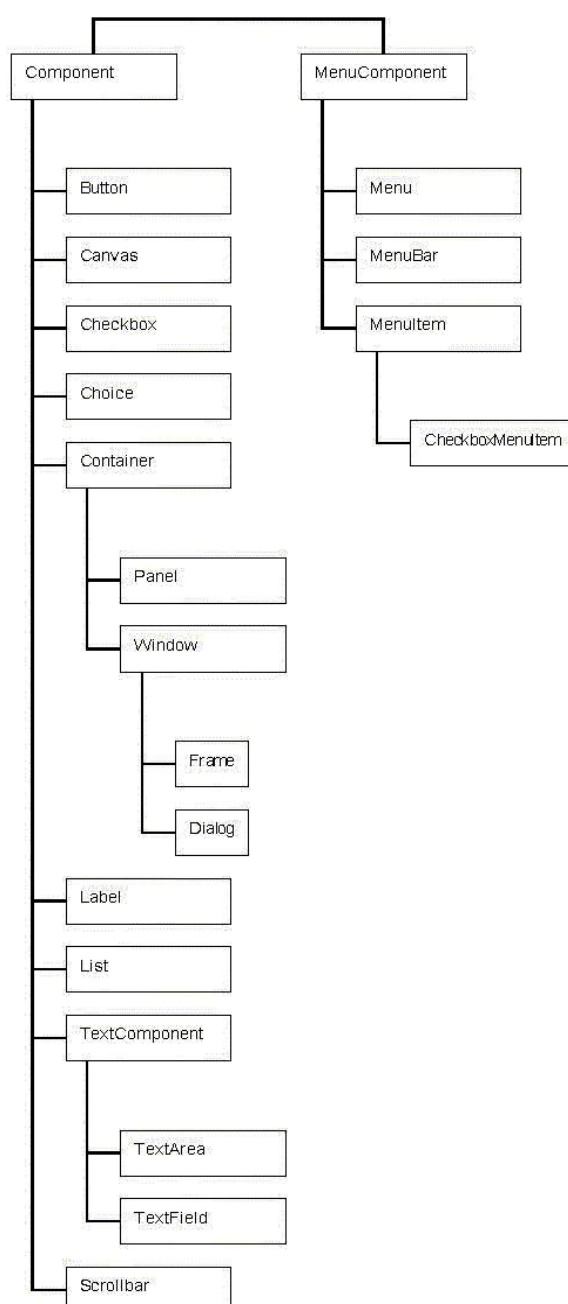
Component

MenuComponent

Button

Canvas

Checkbox

Choice

Container

Panel

Window

Frame

Dialog

Label

List

TextComponent

TextArea

TextField

Scrollbar

Menu

MenuBar

MenuItem

CheckboxMenuItem